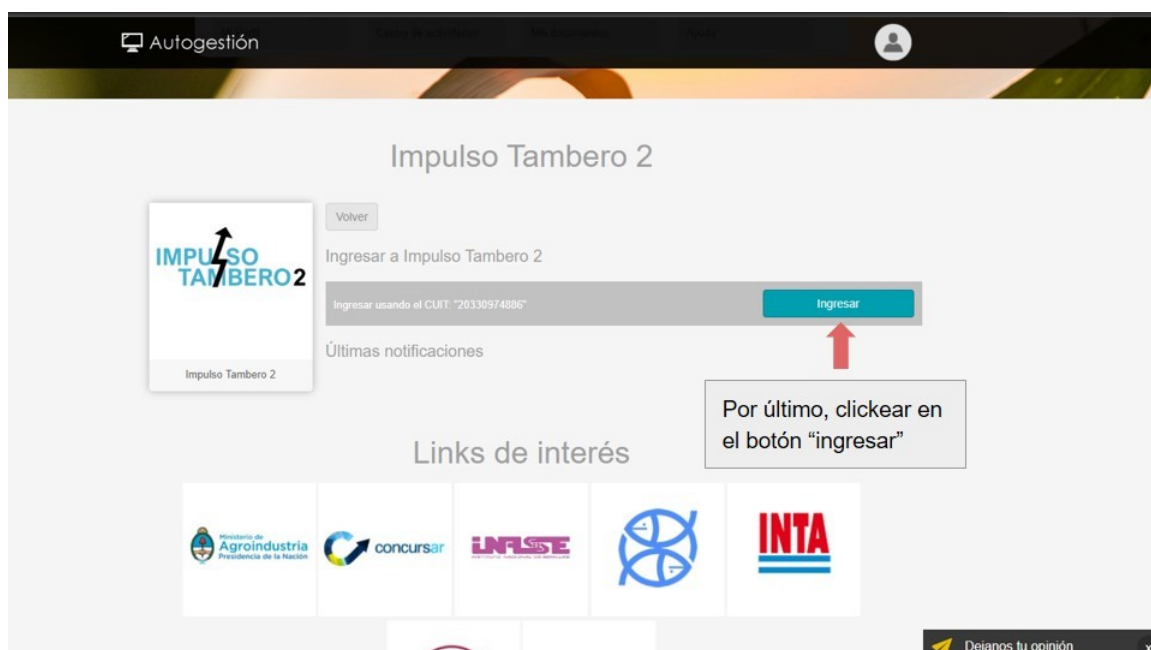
Autogestión

Impulso Tambero 2

IMPULSO TAMBERO 2

Impulso Tambero 2

Volver

Ingresar a Impulso Tambero 2

Ingresar usando el CUIT: "20330974886"

Ingresar

Últimas notificaciones

Por último, clickear en el botón "ingresar"

Links de interés

Ministerio de Agroindustria Presidencia de la Nación

concursar

INASE

INTA

Dejanos tu opinión